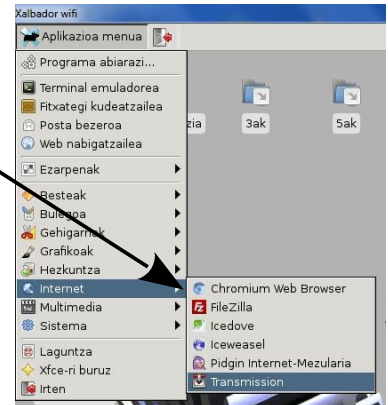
Xalbador wifi

Aplikazioa menua

Programa abiarazi...

Terminal emuladorea

Fitxategi kudeatzailea

Posta bezeroa

Web nabigatzailea

Ezarpenak

Besteak

Bulegoa

Gehigarriak

Grafikoak

Hezkuntza

Internet

Multimedia

Sistema

Laguntza

Xfce-ri buruz

Irten

zia

3ak

5ak

Chromium Web Browser

FileZilla

Icedove

Iceweasel

Pidgin Internet-Mezularia

Transmission